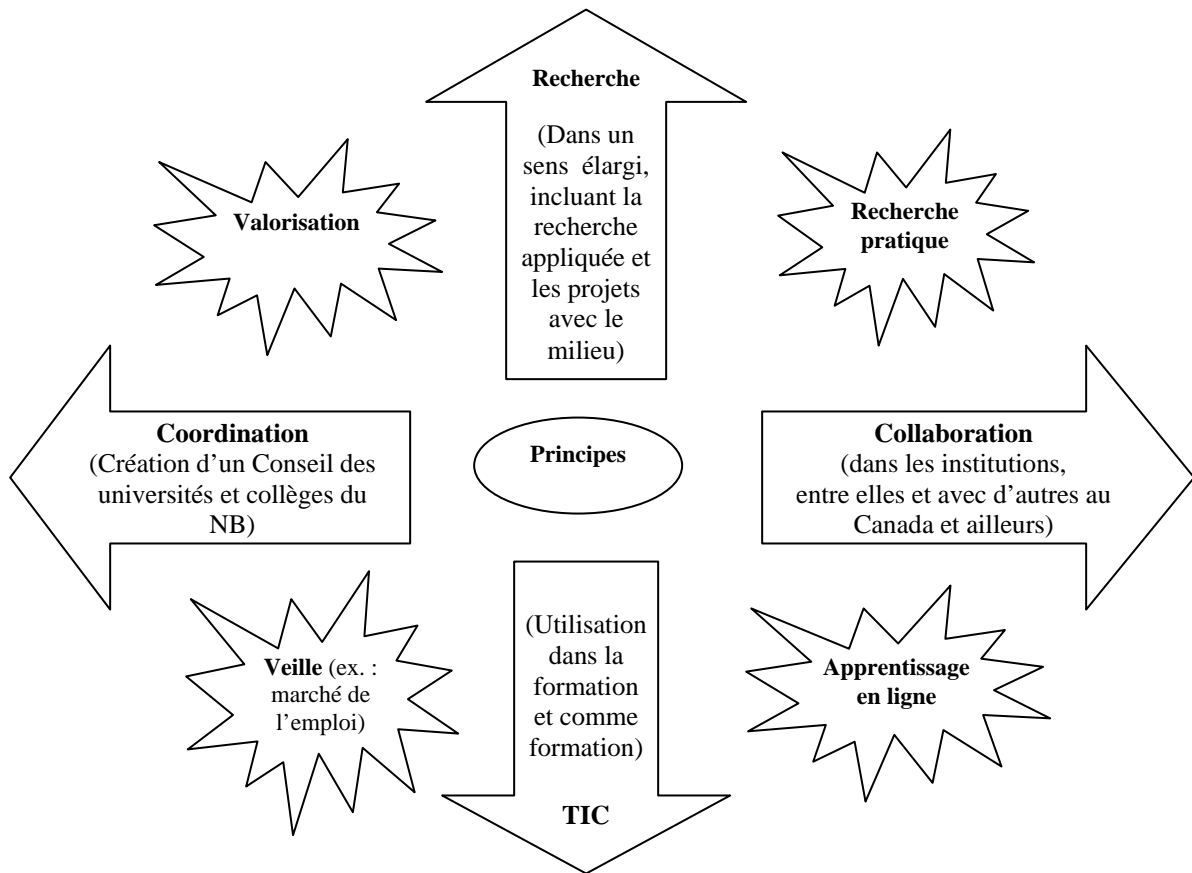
Recherche

(Dans un sens élargi, incluant la recherche appliquée et les projets avec le milieu)

Valorisation

Recherche pratique

Coordination
(Création d'un Conseil des universités et collèges du NB)

Principes

Collaboration
(dans les institutions, entre elles et avec d'autres au Canada et ailleurs)

Veille (ex. : marché de l'emploi)

(Utilisation dans la formation et comme formation)

TIC

Apprentissage en ligne